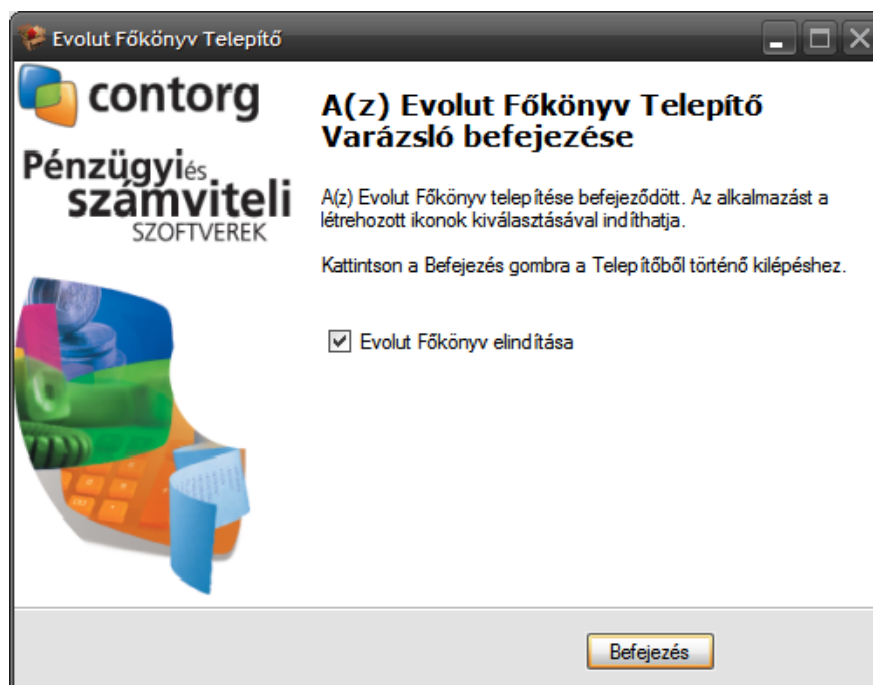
Evolut Főkönyv Telepítő

contorg

Pénzügyi és számviteli SZOFTVEREK

A(z) Evolut Főkönyv Telepítő Varázsló befejezése

A(z) Evolut Főkönyv telepítése befejeződött. Az alkalmazást a létrehozott ikonok kiválasztásával indíthatja.

Kattintson a Befejezés gombra a Telepítőből történő kilépéshez.

Evolut Főkönyv elindítása

Befejezés